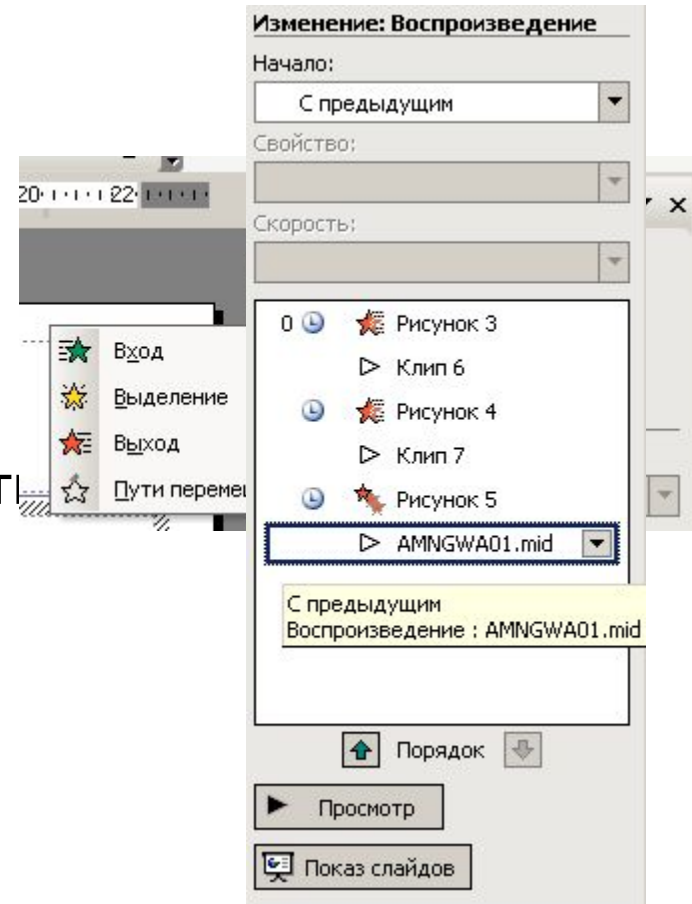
Изменение: Воспроизведение

Начало:

С предыдущим

Свойство:

Скорость:

20 · · · 22 · · ·

Вход

Выделение

Выход

Пути переме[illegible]

0

Рисунок 3

Клип 6

Рисунок 4

Клип 7

Рисунок 5

AMNGWA01.mid

С предыдущим
Воспроизведение : AMNGWA01.mid

Порядок

Просмотр

Показ слайдов